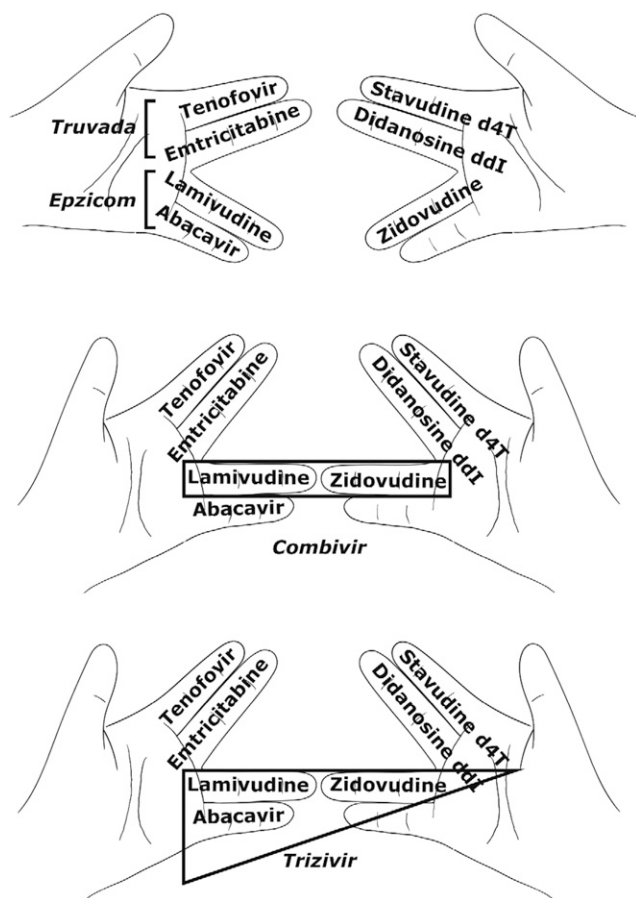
Truvada
Tenofovir
Emtricitabine
Epzicom
Lamivudine
Abacavir
Stavudine d4T
Didanosine ddI
Zidovudine

Tenofovir
Emtricitabine
Lamivudine
Zidovudine
Abacavir
Stavudine d4T
Didanosine ddI
Combivir

Tenofovir
Emtricitabine
Lamivudine
Zidovudine
Abacavir
Stavudine d4T
Didanosine ddI
Trizivir